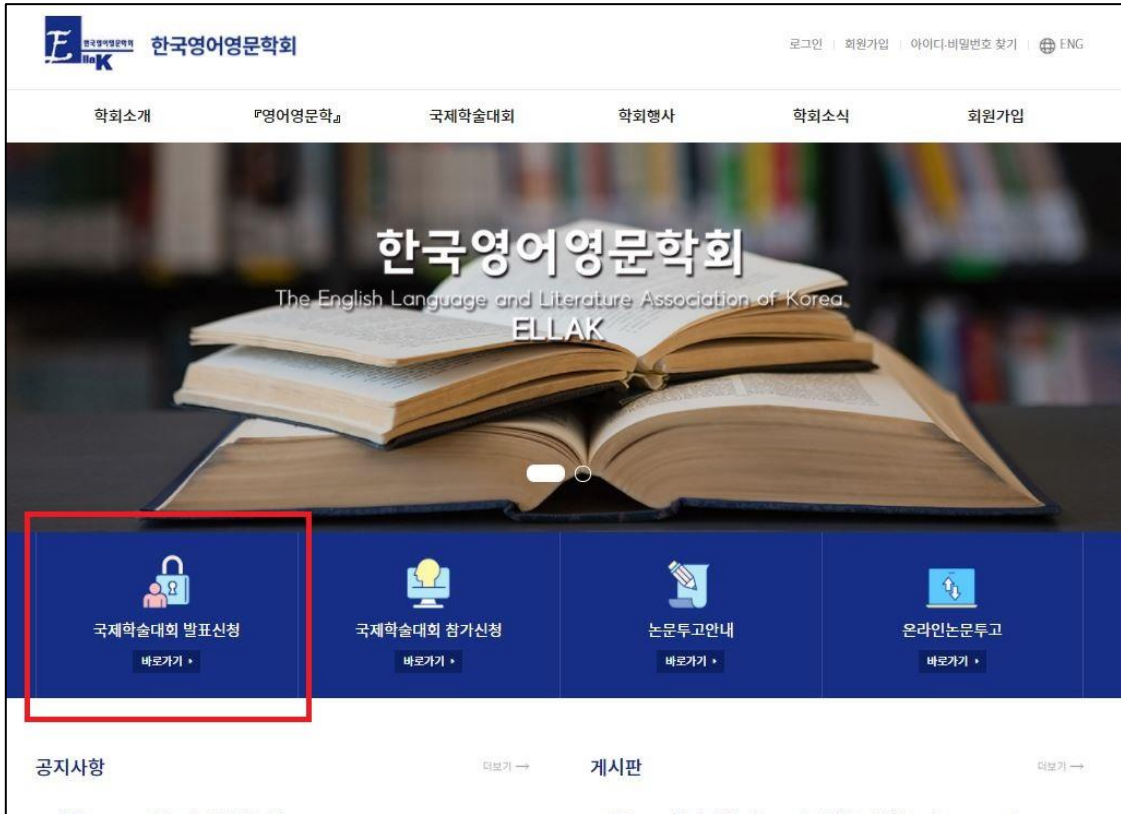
한국영어영문학회
ElLaK
한국영어영문학회

로그인 | 회원가입 | 아이디·비밀번호 찾기 | ENG

학회소개 『영어영문학』 국제학술대회 학회행사 학회소식 회원가입

한국영어영문학회
The English Language and Literature Association of Korea
ELLAK

국제학술대회 발표신청
바로가기 ›

국제학술대회 참가신청
바로가기 ›

논문투고안내
바로가기 ›

온라인논문투고
바로가기 ›

공지사항
더보기 →

게시판
더보기 →